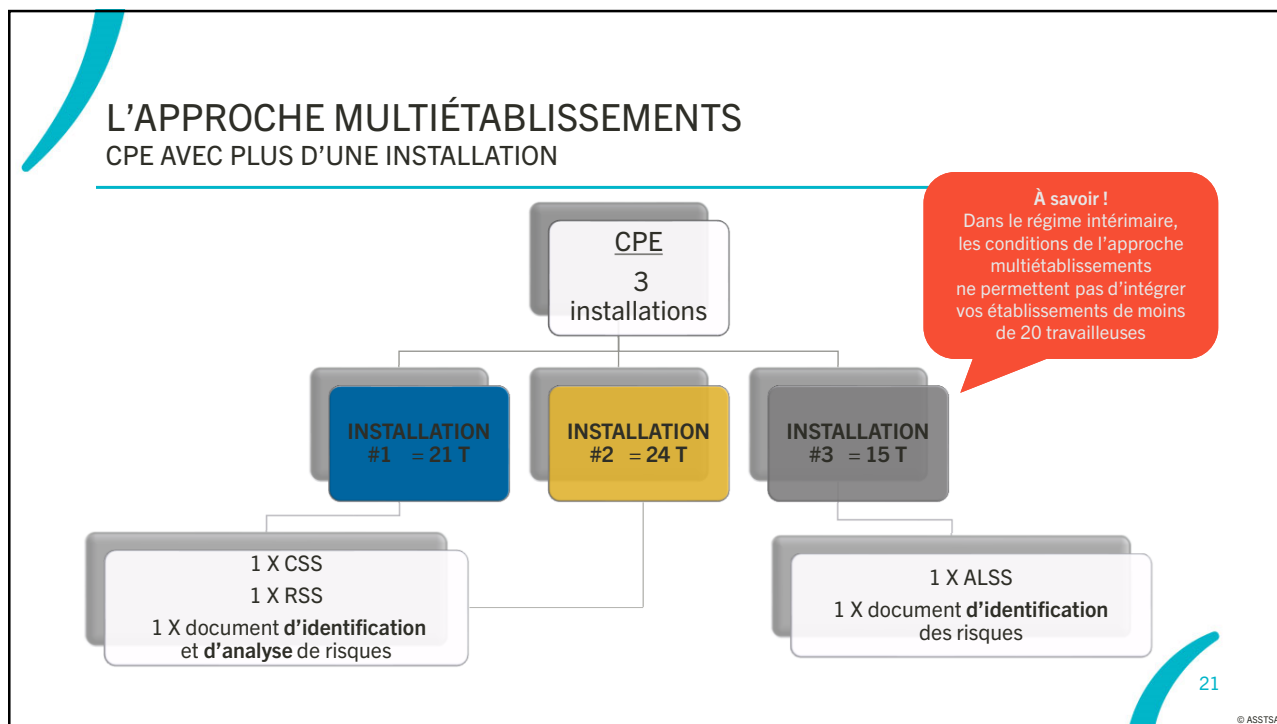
L’APPROCHE MULTIÉTABLISSEMENTS
CPE AVEC PLUS D’UNE INSTALLATION

À savoir !
Dans le régime intérimaire, les conditions de l’approche multiétablissements ne permettent pas d’intégrer vos établissements de moins de 20 travailleuses

CPE
3
installations

INSTALLATION
#1 = 21 T

INSTALLATION
#2 = 24 T

INSTALLATION
#3 = 15 T

1 X CSS
1 X RSS
1 X document **d’identification** et **d’analyse** de risques

1 X ALSS
1 X document **d’identification** des risques

21

© ASSTSA